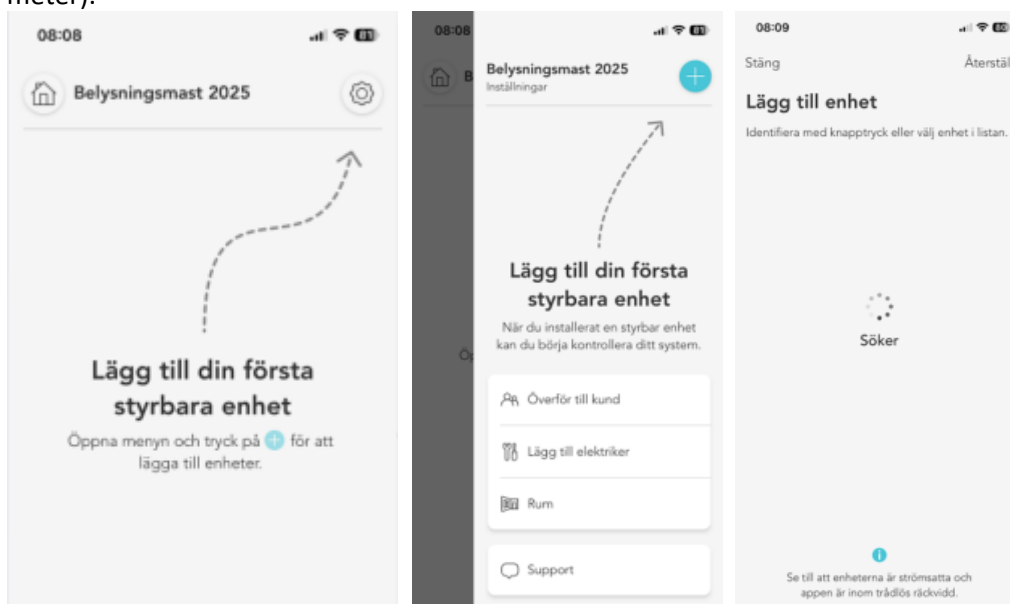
heter).

08:08

Belysningsmast 2025

Lägg till din första styrbara enhet

Öppna menyn och tryck på för att lägga till enheter.

08:08

B

Öp

Belysningsmast 2025
Inställningar

Lägg till din första styrbara enhet

När du installerat en styrbar enhet kan du börja kontrollera ditt system.

Överför till kund

Lägg till elektriker

Rum

Support

08:09

Stäng

Återstäl

Lägg till enhet

Identifiera med knapptryck eller välj enhet i listan.

Söker

Se till att enheterna är strömsatta och appen är inom trådlös räckvidd.